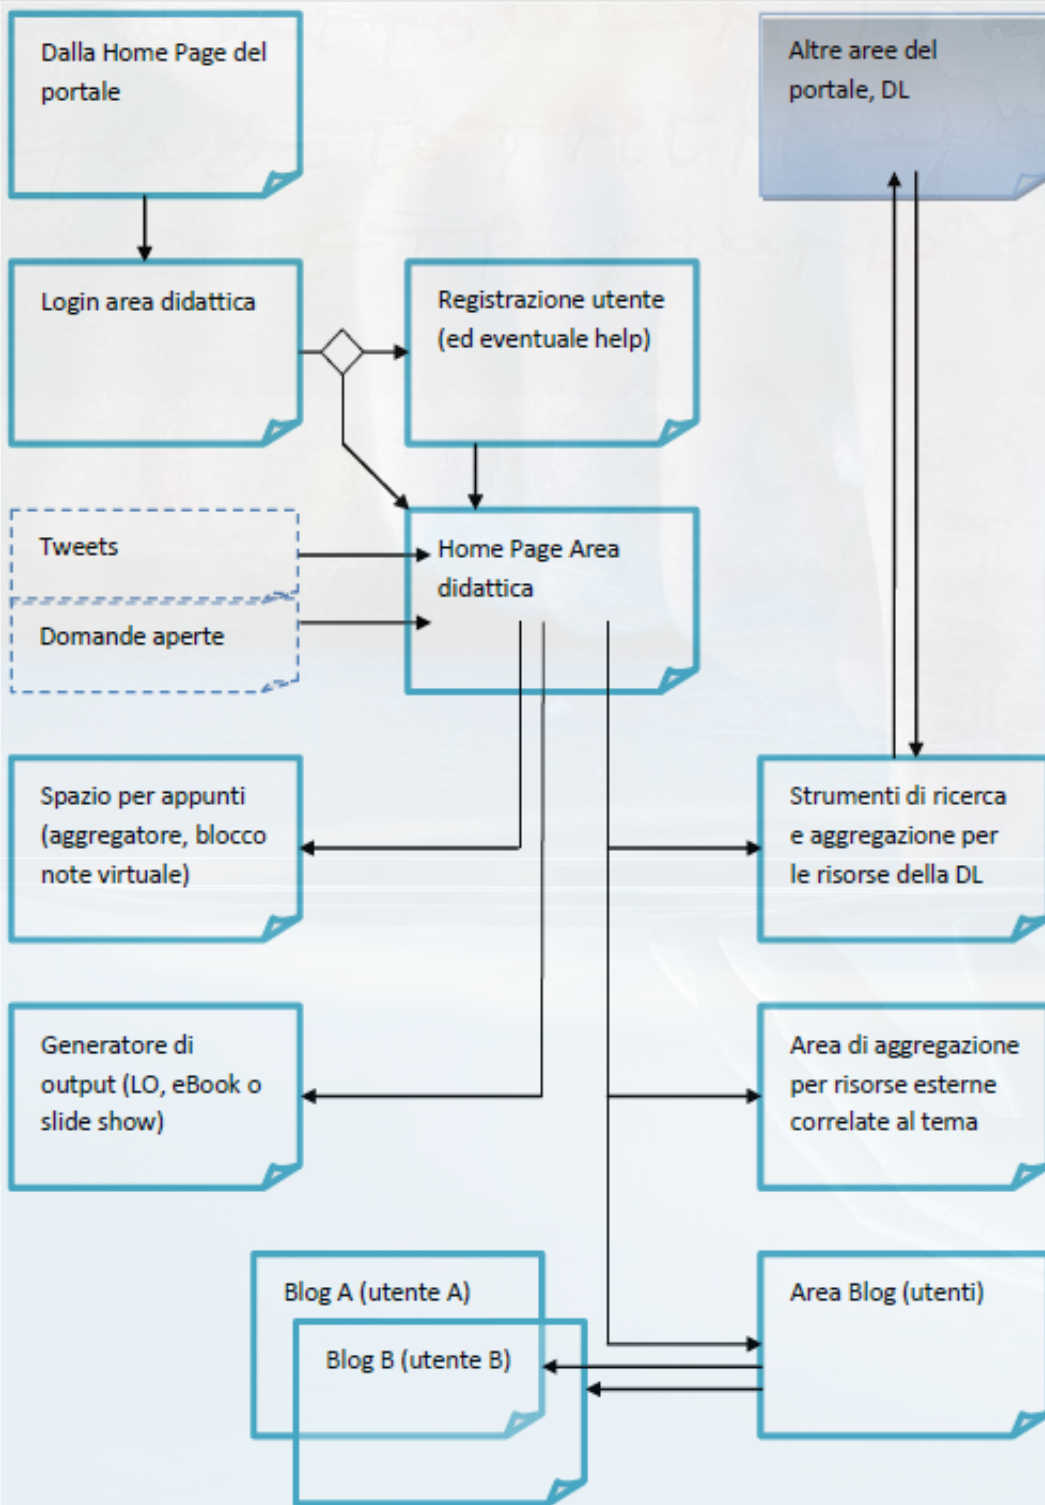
Dalla Home Page del portale

Altre aree del portale, DL

Login area didattica

Registrazione utente (ed eventuale help)

Tweets

Domande aperte

Home Page Area didattica

Spazio per appunti (aggregatore, blocco note virtuale)

Strumenti di ricerca e aggregazione per le risorse della DL

Generatore di output (LO, eBook o slide show)

Area di aggregazione per risorse esterne correlate al tema

Blog A (utente A)

Blog B (utente B)

Area Blog (utenti)